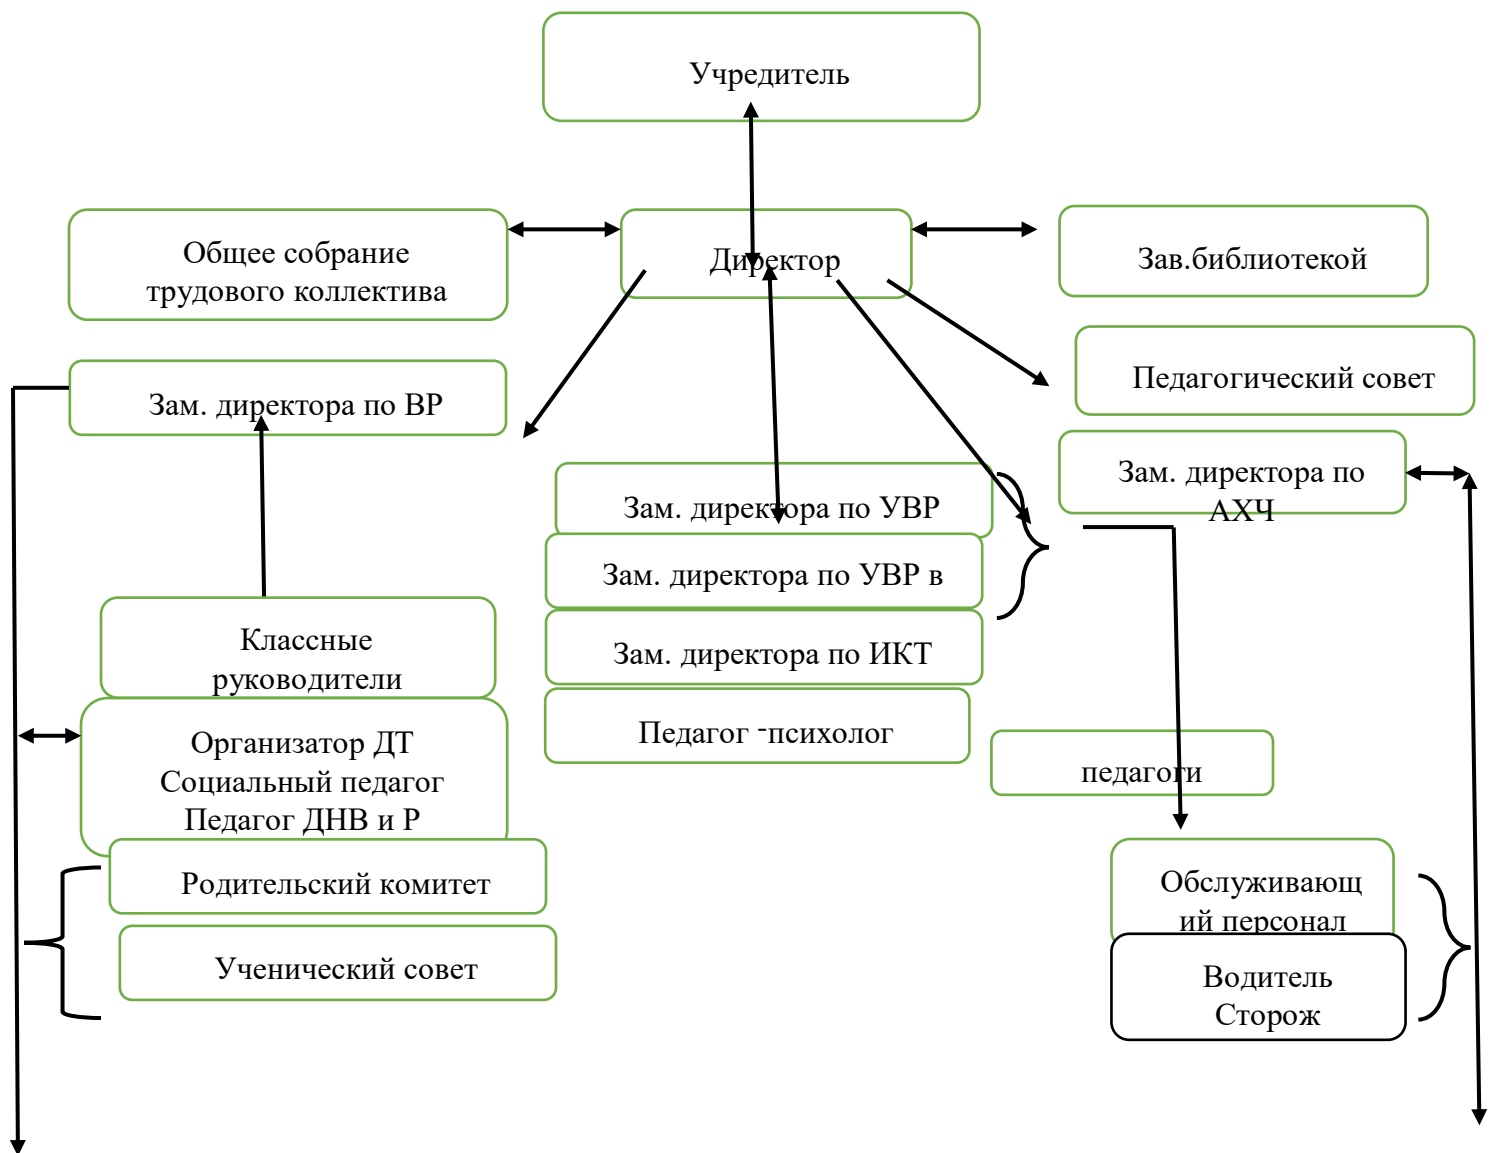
Учредитель

Общее собрание трудового коллектива

Директор

Зав.библиотекой

Педагогический совет

Зам. директора по ВР

Зам. директора по АХЧ

Зам. директора по УВР

Зам. директора по УВР в

Зам. директора по ИКТ

Педагог -психолог

Классные руководители

Организатор ДТ
Социальный педагог
Педагог ДНВ и Р

педагоги

Родительский комитет

Ученический совет

Обслуживающий персонал

Водитель
Сторож